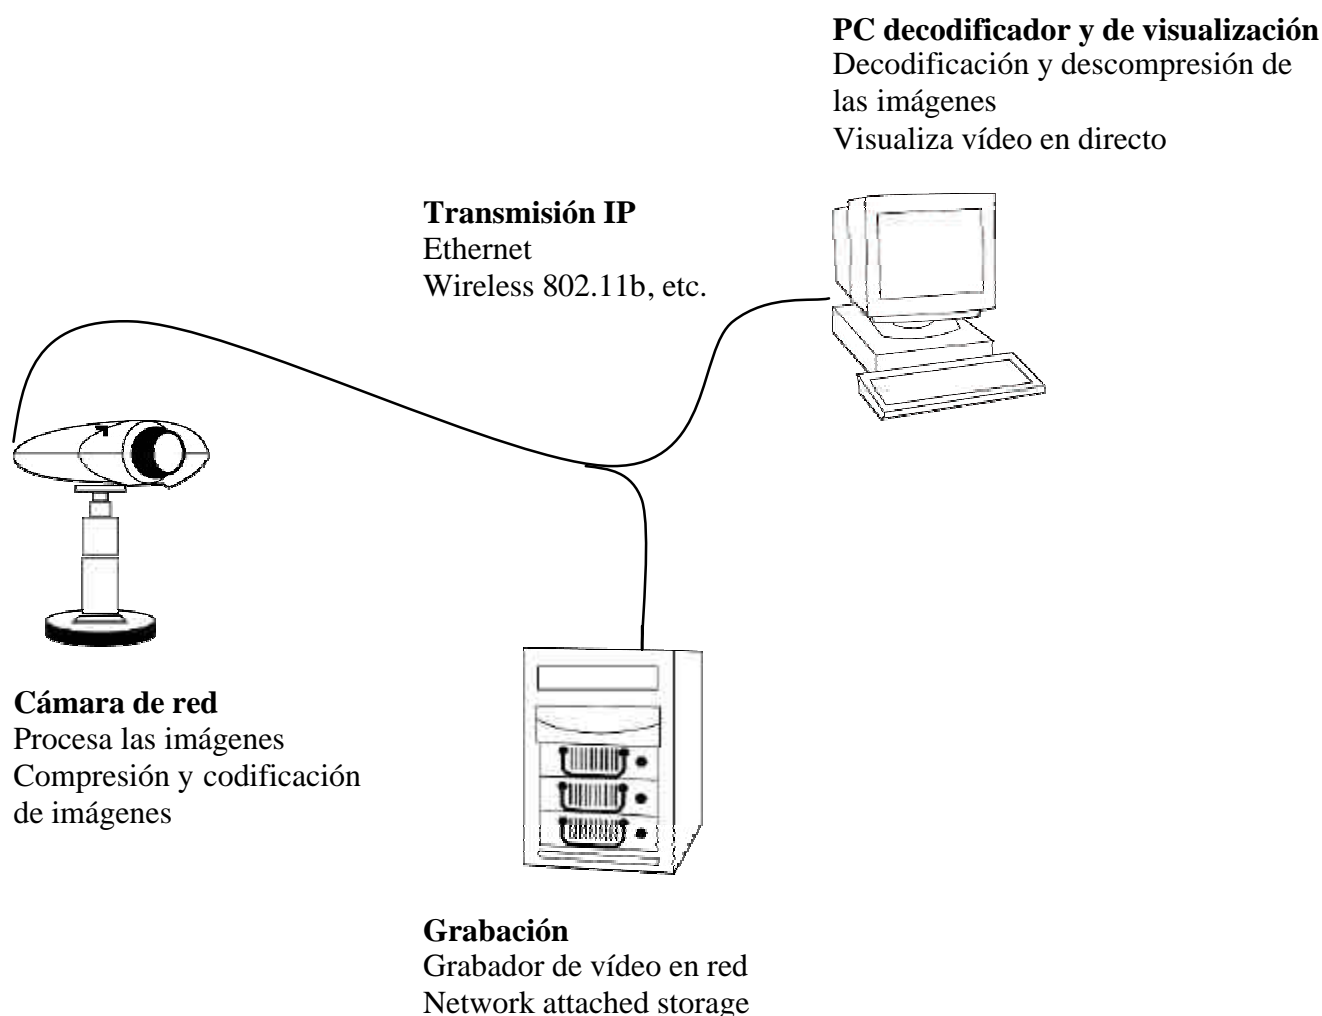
**PC decodificador y de visualización**
Decodificación y descompresión de las imágenes
Visualiza vídeo en directo

**Transmisión IP**
Ethernet
Wireless 802.11b, etc.

**Cámara de red**
Procesa las imágenes
Compresión y codificación de imágenes

**Grabación**
Grabador de vídeo en red
Network attached storage